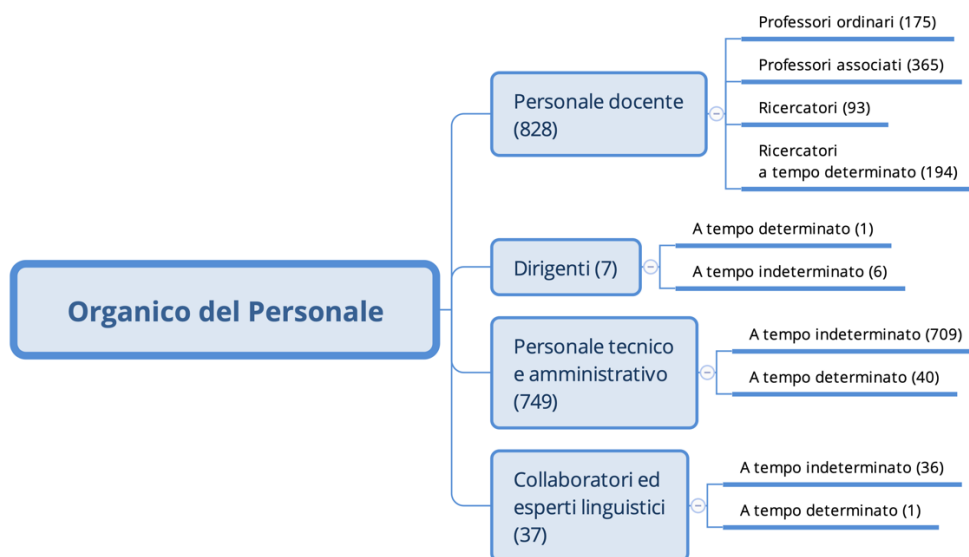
Organico del Personale

Personale docente (828)

Professori ordinari (175)

Professori associati (365)

Ricercatori (93)

Ricercatori a tempo determinato (194)

Dirigenti (7)

A tempo determinato (1)

A tempo indeterminato (6)

Personale tecnico e amministrativo (749)

A tempo indeterminato (709)

A tempo determinato (40)

Collaboratori ed esperti linguistici (37)

A tempo indeterminato (36)

A tempo determinato (1)